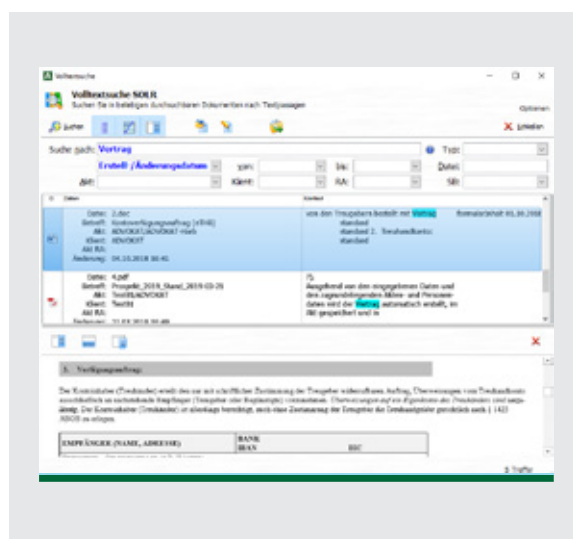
Volltextsuche

Volltextsuche SOLR
Suchen Sie in beliebigen durchsuchbaren Dokumenten nach Textpassagen

Optionen

Suchen

Schließen

Suche nach: Vortrag

Text:

Erstellt-/Änderungsdatum

von:

bis:

Datei:

Akt:

Klient:

RA:

SB:

Daten

Kontext

Datei: 2.doc
Betreff: Kontoverfügungsauftrag (eFAB)
Akt: ADVOKAT/ADVOKAT-Verb
Klient: ADVOKAT
Akt RA:
Änderung: 04.10.2018 16:41

von den Treugebern bestellt mit Vortrag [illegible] standard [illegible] standard 2. Treuhandkonto: standard

Datei: 4.pdf
Betreff: Prospekt_2019_Stand_2019-03-26
Akt: TestADVOKAT
Klient: TestKl
Akt RA:
Änderung: 22.03.2018 10:48

75
Ausgehend von den eingegebenen Daten und den zugrundeliegenden Aktiv- und Personendaten wird der Vortrag automatisch erstellt, im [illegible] gespeichert und is

3. Verfügungsauftrag

Der Kontoinhaber (Treuhänder) erteilt den nur mit schriftlicher Zustimmung der Treugeber widerruflichen Auftrag, Überweisungen vom Treuhandkonto ausschließlich an nachstehende Empfänger (Treugeber oder Begünstigte) vorzunehmen. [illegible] ist der Kontoinhaber (Treuhänder) ist allerdings berechtigt, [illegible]

EMPFÄNGER (NAME, ADRESSE)

BANK
IBAN

BIC

8 Treffer